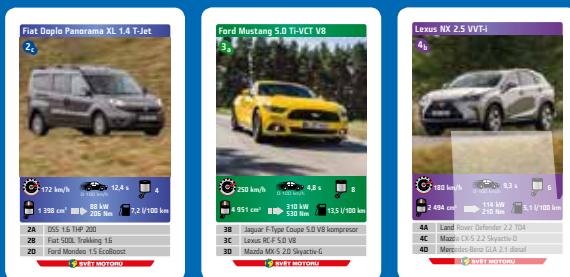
Fiat Doblo Panorama XL 1.4 T-Jet

2C

172 km/h
0-100 km/h 12,4 s
4

1 398 cm³
88 kW
206 Nm
7,2 l/100 km

2A DS5 1.6 THP 200
2B Fiat 500L Trekking 1.6
2D Ford Mondeo 1.5 EcoBoost

SVĚT MOTORŮ

Ford Mustang 5.0 Ti-VCT V8

3A

250 km/h
0-100 km/h 4,8 s
8

4 951 cm³
310 kW
530 Nm
13,5 l/100 km

3B Jaguar F-Type Coupé 5.0 V8 kompresor
3C Lexus RC-F 5.0 V8
3D Mazda MX-5 2.0 Skyactiv-G

SVĚT MOTORŮ

Lexus NX 2.5 VVT-i

4B

180 km/h
0-100 km/h 9,3 s
6

2 494 cm³
114 kW
210 Nm
5,1 l/100 km

4A Land Rover Defender 2.2 TD4
4C Mazda CX-5 2.2 Skyactiv-D
4D Mercedes-Benz GLA 2.1 diesel

SVĚT MOTORŮ